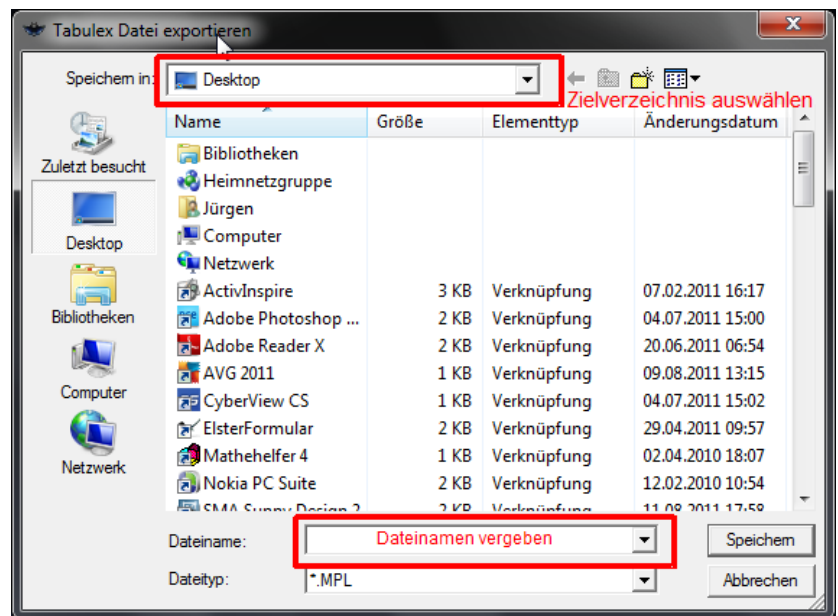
Tabulex Datei exportieren

Speichern in: Desktop

Zielverzeichnis auswählen

Zuletzt besucht

Desktop

Bibliotheken

Computer

Netzwerk

| Name | Größe | Elementtyp | Änderungsdatum |
|---|---|---|---|
| Bibliotheken | | | |
| Heimnetzgruppe | | | |
| Jürgen | | | |
| Computer | | | |
| Netzwerk | | | |
| ActivInspire | 3 KB | Verknüpfung | 07.02.2011 16:17 |
| Adobe Photoshop ... | 2 KB | Verknüpfung | 04.07.2011 15:00 |
| Adobe Reader X | 2 KB | Verknüpfung | 20.06.2011 06:54 |
| AVG 2011 | 1 KB | Verknüpfung | 09.08.2011 13:15 |
| CyberView CS | 1 KB | Verknüpfung | 04.07.2011 15:02 |
| ElsterFormular | 2 KB | Verknüpfung | 29.04.2011 09:57 |
| Mathehelfer 4 | 1 KB | Verknüpfung | 02.04.2010 18:07 |
| Nokia PC Suite | 2 KB | Verknüpfung | 12.02.2010 10:54 |
| SMA Sunny Design 2 | 2 KB | Verknüpfung | 11.08.2011 17:58 |

Dateiname: Dateinamen vergeben

Dateityp: *.MPL

Speichern

Abbrechen